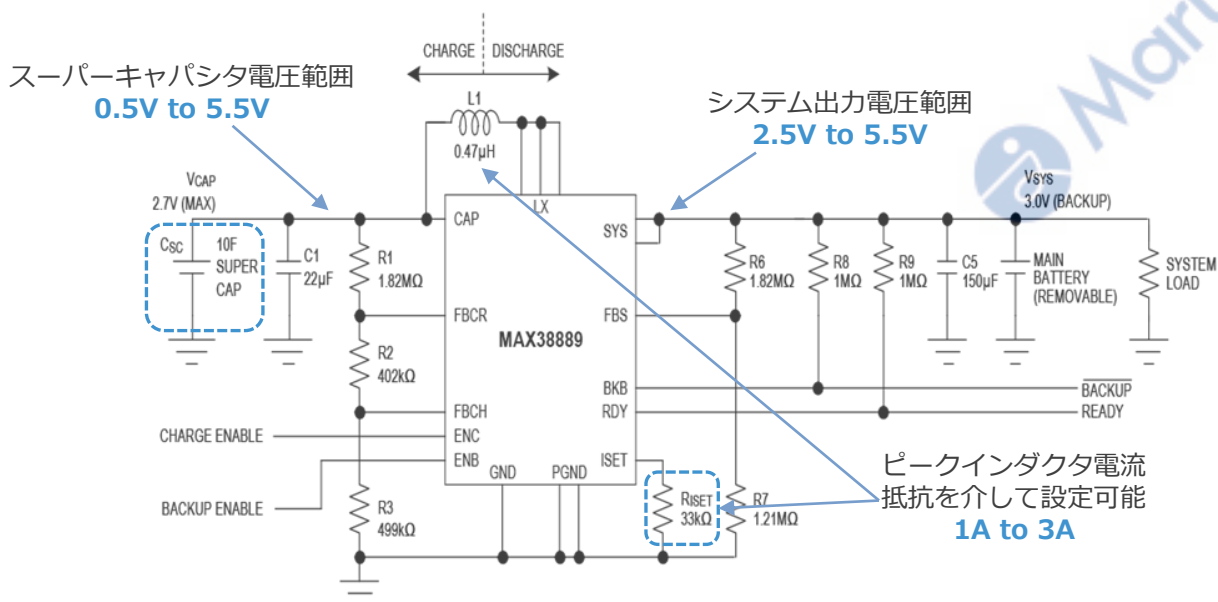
CHARGE DISCHARGE

スーパーキャパシタ電圧範囲
0.5V to 5.5V

L1
0.47µH

システム出力電圧範囲
2.5V to 5.5V

VCAP
2.7V (MAX)

VSYS
3.0V (BACKUP)

CSC 10F SUPER CAP

C1 22µF

R1 1.82MΩ

CAP

LX

SYS

R6 1.82MΩ

R8 1MΩ

R9 1MΩ

C5 150µF

MAIN BATTERY (REMOVABLE)

SYSTEM LOAD

FBCR

FBS

MAX38889

R2 402kΩ

BKB

RDY

BACKUP

READY

FBCH

CHARGE ENABLE

ENC

ENB

ISET

BACKUP ENABLE

GND

PGND

RISET 33kΩ

R7 1.21MΩ

R3 499kΩ

ピークインダクタ電流
抵抗を介して設定可能
1A to 3A